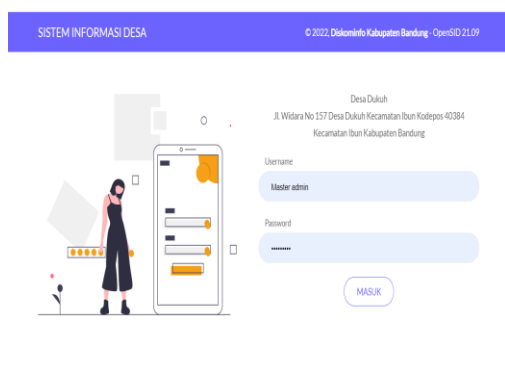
SISTEM INFORMASI DESA

© 2022, Diskominfo Kabupaten Bandung - OpenSID 21.09

Desa Dukuh
Jl. Widara No 157 Desa Dukuh Kecamatan Ibun Kodepos 40384
Kecamatan Ibun Kabupaten Bandung

Username

Master admin

Password

••••••••••

MASUK